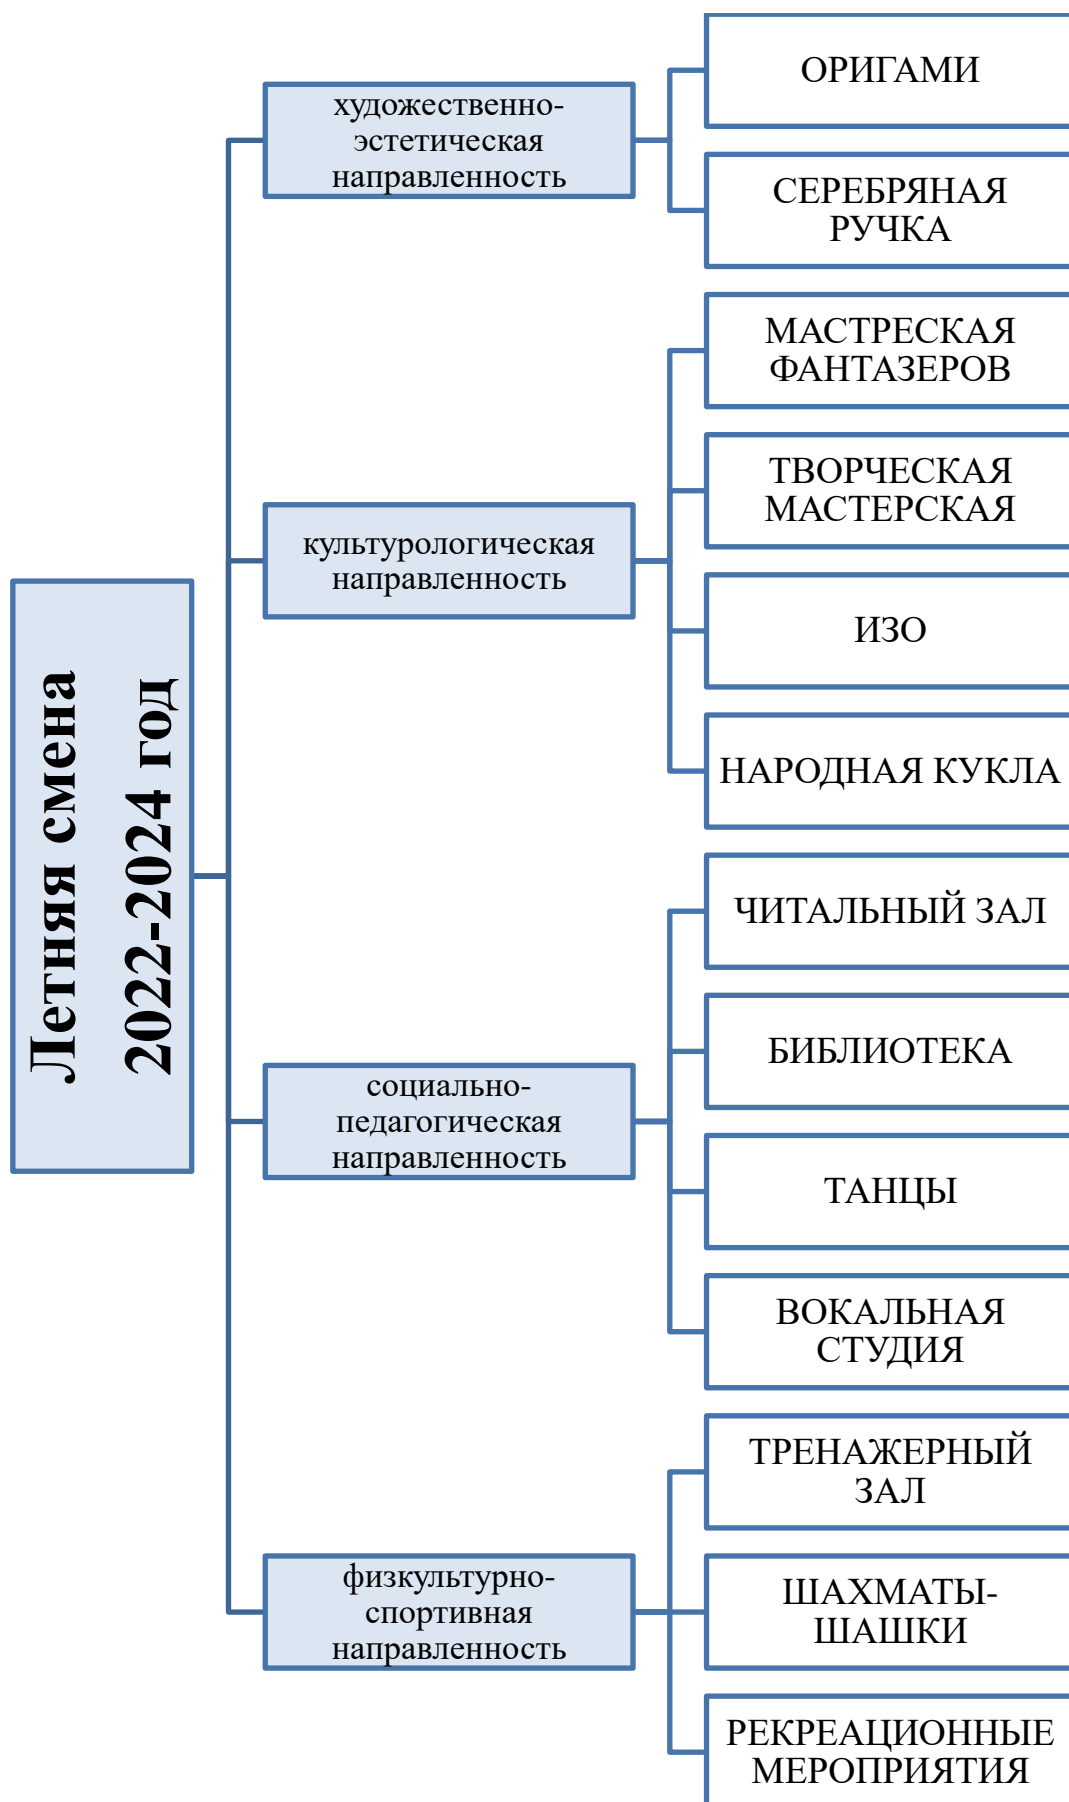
Летняя смена 2022-2024 год

художественно-эстетическая направленность

ОРИГАМИ

СЕРЕБРЯНАЯ РУЧКА

культурологическая направленность

МАСТРЕСКАЯ ФАНТАЗЕРОВ

ТВОРЧЕСКАЯ МАСТЕРСКАЯ

ИЗО

НАРОДНАЯ КУКЛА

социально-педагогическая направленность

ЧИТАЛЬНЫЙ ЗАЛ

БИБЛИОТЕКА

ТАНЦЫ

ВОКАЛЬНАЯ СТУДИЯ

физкультурно-спортивная направленность

ТРЕНАЖЕРНЫЙ ЗАЛ

ШАХМАТЫ-ШАШКИ

РЕКРЕАЦИОННЫЕ МЕРОПРИЯТИЯ